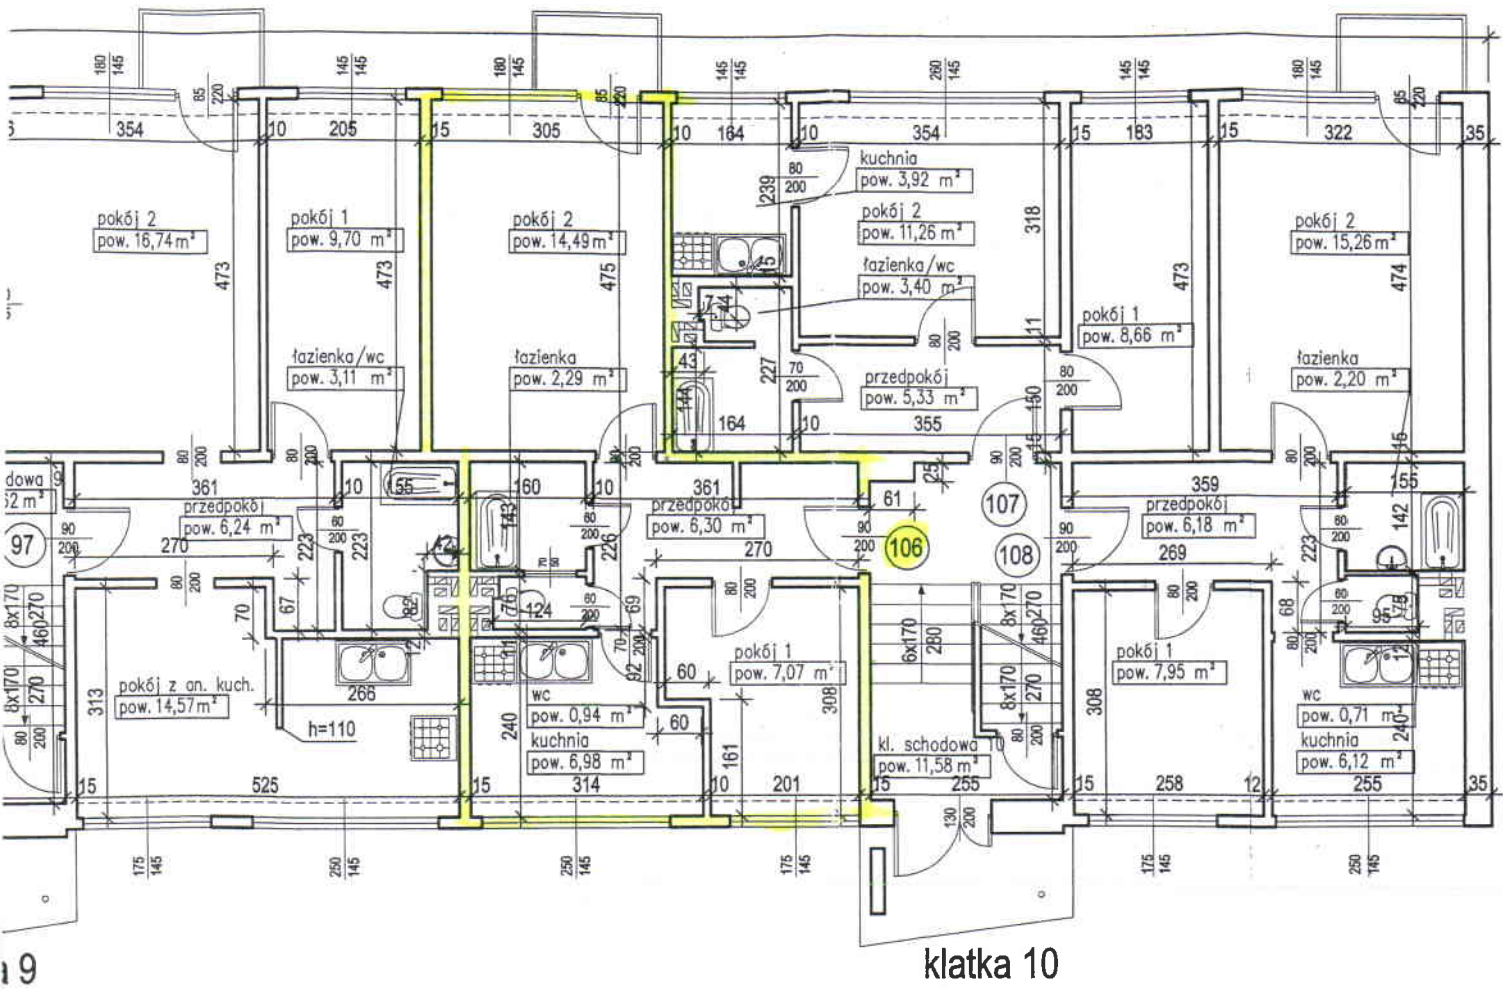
180
145
145
145
180
145
85
220
145
145
260
145
145
145
180
145
85
220
85
220

354
10
205
15
305
10
164
10
354
15
183
15
322
35

kuchnia
pow. 3,92 m²
80
200
239

pokój 2
pow. 16,74 m²
473

pokój 1
pow. 9,70 m²
473

pokój 2
pow. 14,49 m²
475

pokój 2
pow. 11,26 m²
318

łazienka/wc
pow. 3,40 m²

pokój 2
pow. 15,26 m²
473
474

pokój 1
pow. 8,66 m²
11

łazienka/wc
pow. 3,11 m²

łazienka
pow. 2,29 m²

43
144
227
70
200
80
200

przedpokój
pow. 5,33 m²

łazienka
pow. 2,20 m²

164
10
355
150

80
200
80
200
80
200
80
200
90
200
15

dowa
52 m²
361
przedpokój
pow. 6,24 m²
10
55
160
10
361
przedpokój
pow. 6,30 m²
25
61
107
359
przedpokój
pow. 6,18 m²
155

97
90
200
270
60
200
223
223
143
80
200
226
270
90
200
106
108
90
200
269
223
60
200
142

8x170
270
460
80
200
70
67
124
60
200
69
80
200
8x170
270
460
80
200
68
60
200
95
75

6x170
280
pokój 1
pow. 7,07 m²
pokój 1
pow. 7,95 m²
60
60

8x170
270
pokój z an. kuch.
pow. 14,57m²
313
266
h=110
wc
pow. 0,94 m²
kuchnia
pow. 6,98 m²
240
161
308
308
8x170
270
wc
pow. 0,71 m²
kuchnia
pow. 6,12 m²
240

80
200
kl. schodowa 10
pow. 11,58 m²
80
200

15
525
15
314
10
201
15
255
15
258
12
255
35

130
200

175
145
250
145
250
145
175
145
175
145
250
145

a 9
klatka 10